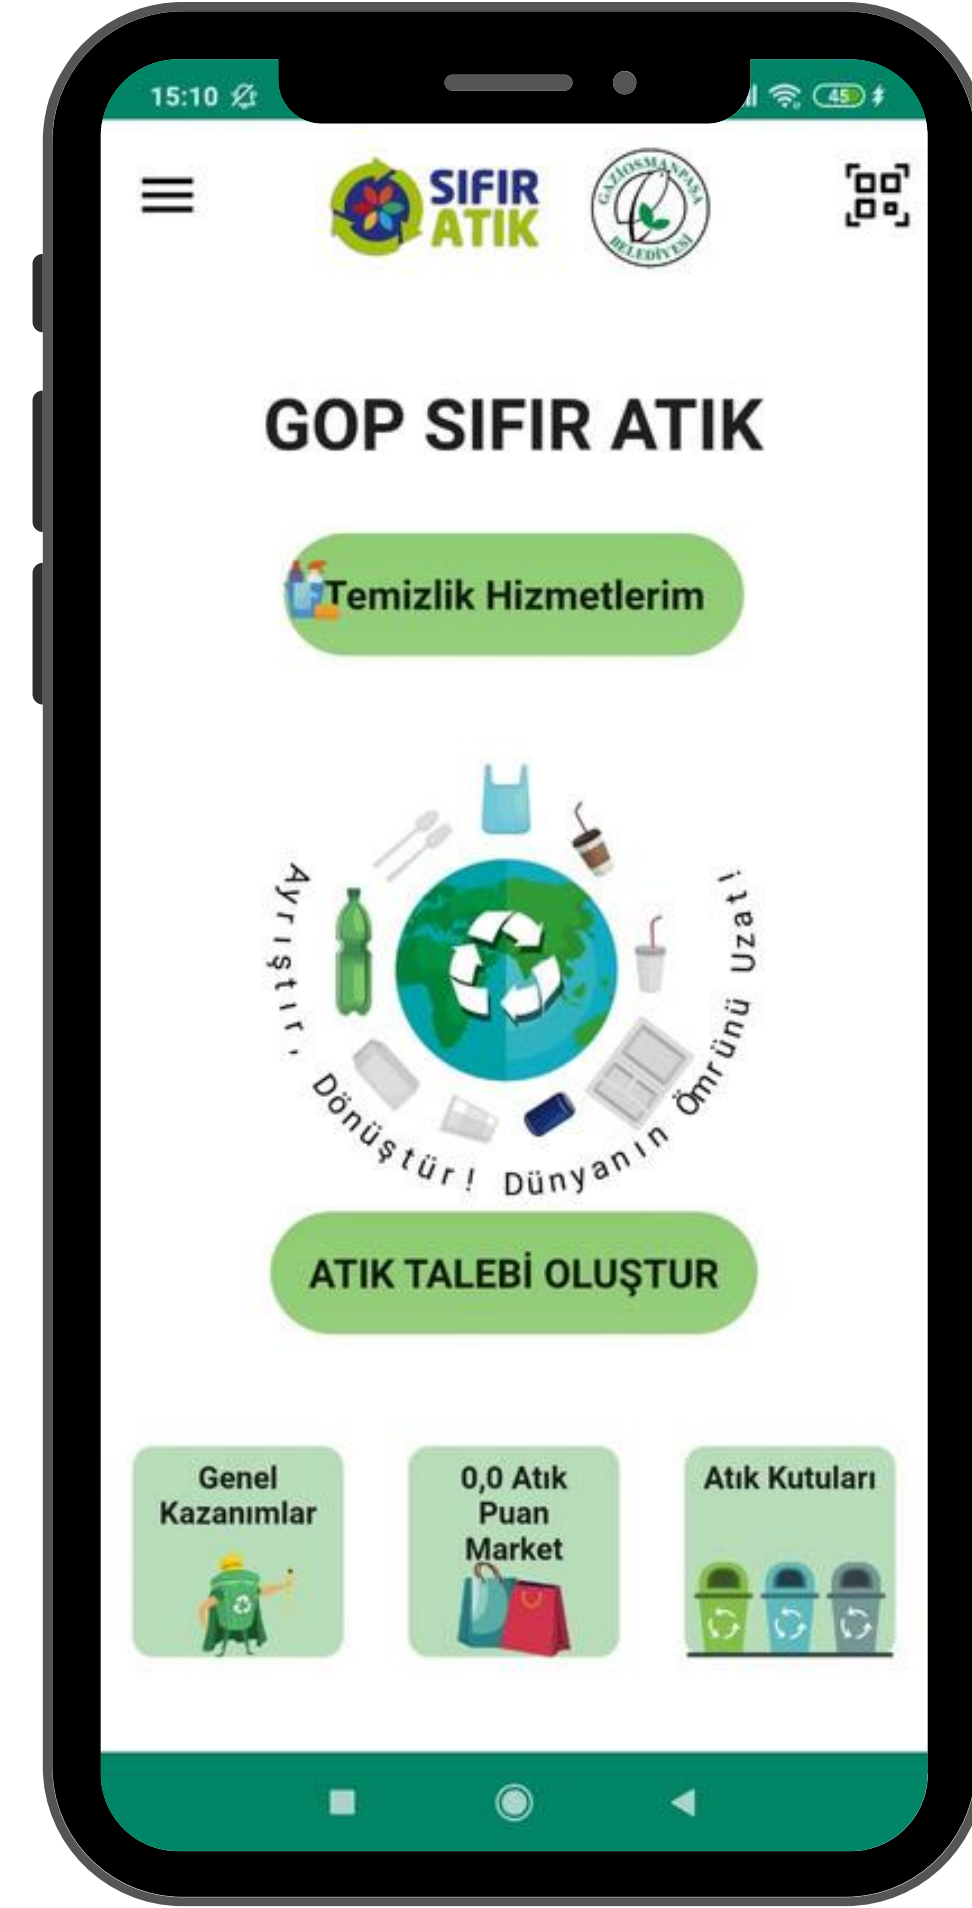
15:10

45

SIFIR ATIK

GAZİOSMANPAŞA BELEDİYESİ

GOP SIFIR ATIK

Temizlik Hizmetlerim

Ayrıştır, Dönüştür! Dünyanın Ömrünü Uzat!

ATIK TALEBİ OLUŞTUR

Genel Kazanımlar

0,0 Atık Puan Market

Atık Kutuları